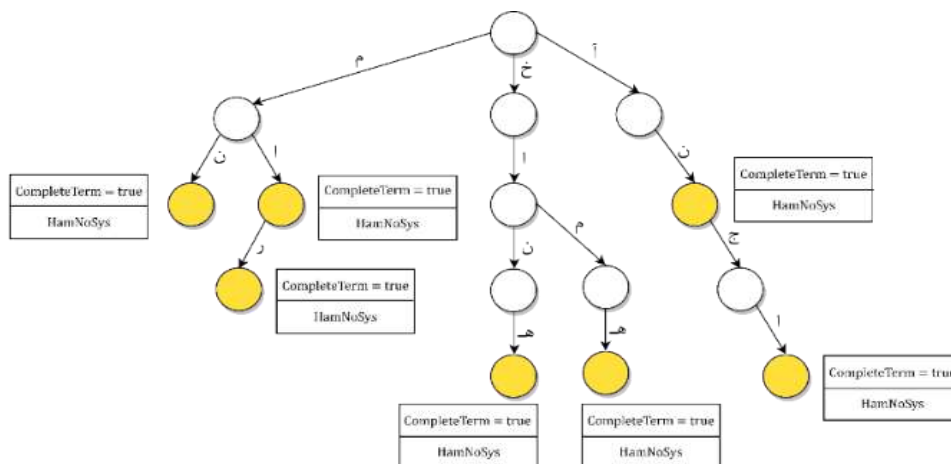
م
خ
أ
ن
ا
CompleteTerm = true
HamNoSys
CompleteTerm = true
HamNoSys
ر
CompleteTerm = true
HamNoSys
ا
ن
م
ن
CompleteTerm = true
HamNoSys
ج
ه
ه
ا
CompleteTerm = true
HamNoSys
CompleteTerm = true
HamNoSys
CompleteTerm = tru
HamNoSys